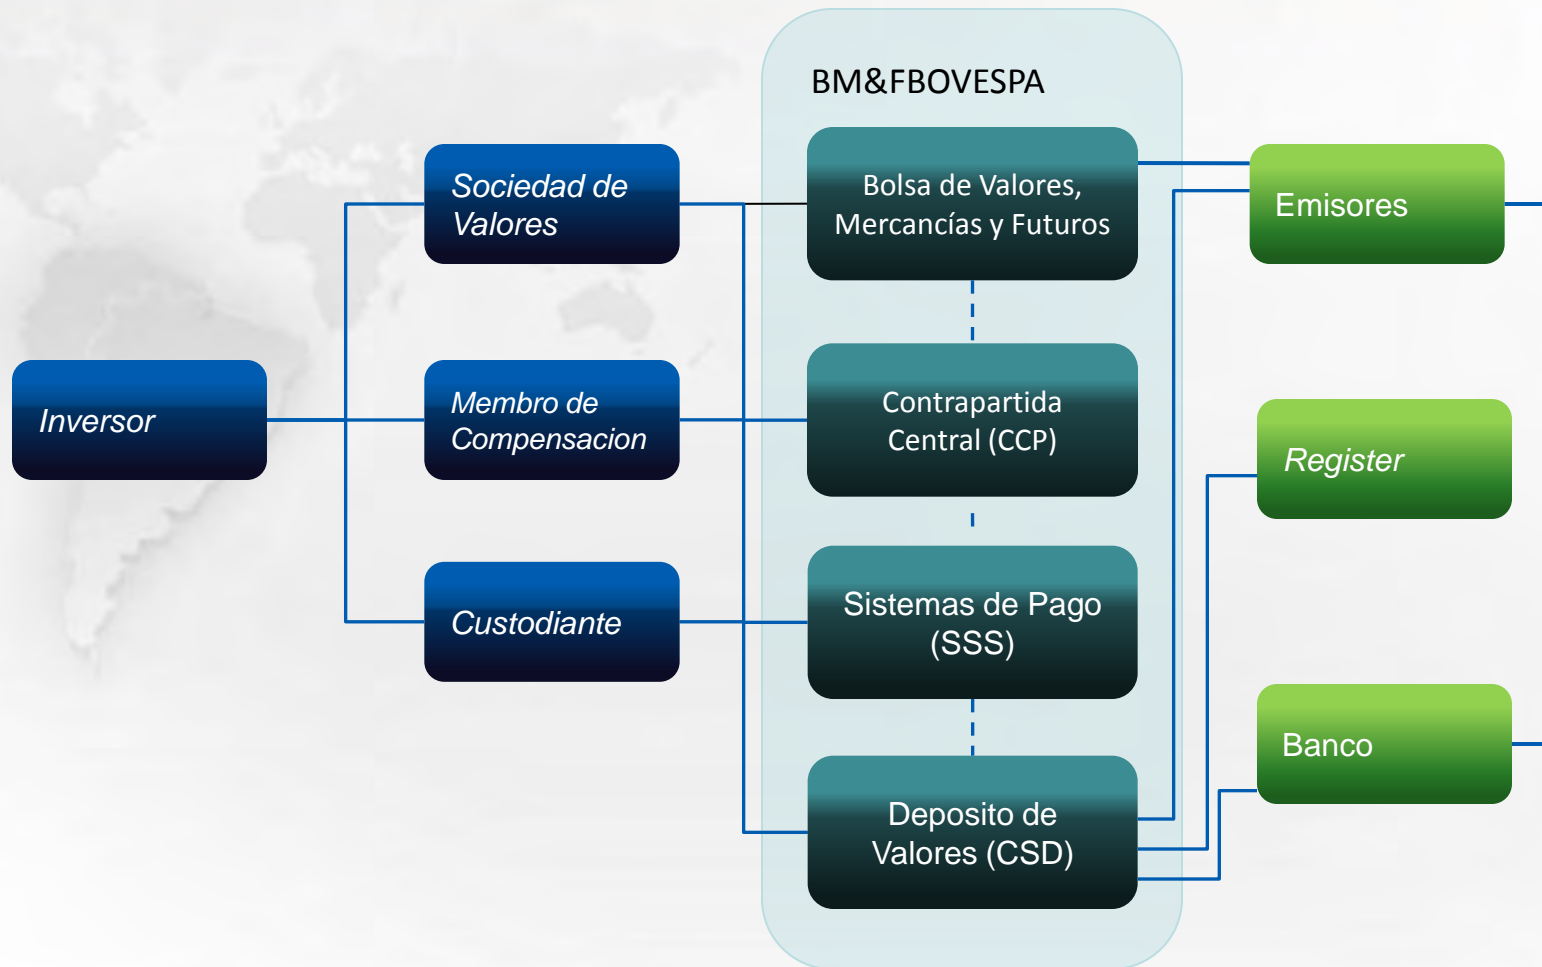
BM&FBOVESPA

Inversor

Sociedad de Valores

Membro de Compensacion

Custodiante

Bolsa de Valores, Mercancías y Futuros

Contrapartida Central (CCP)

Sistemas de Pago (SSS)

Deposito de Valores (CSD)

Emisores

Register

Banco